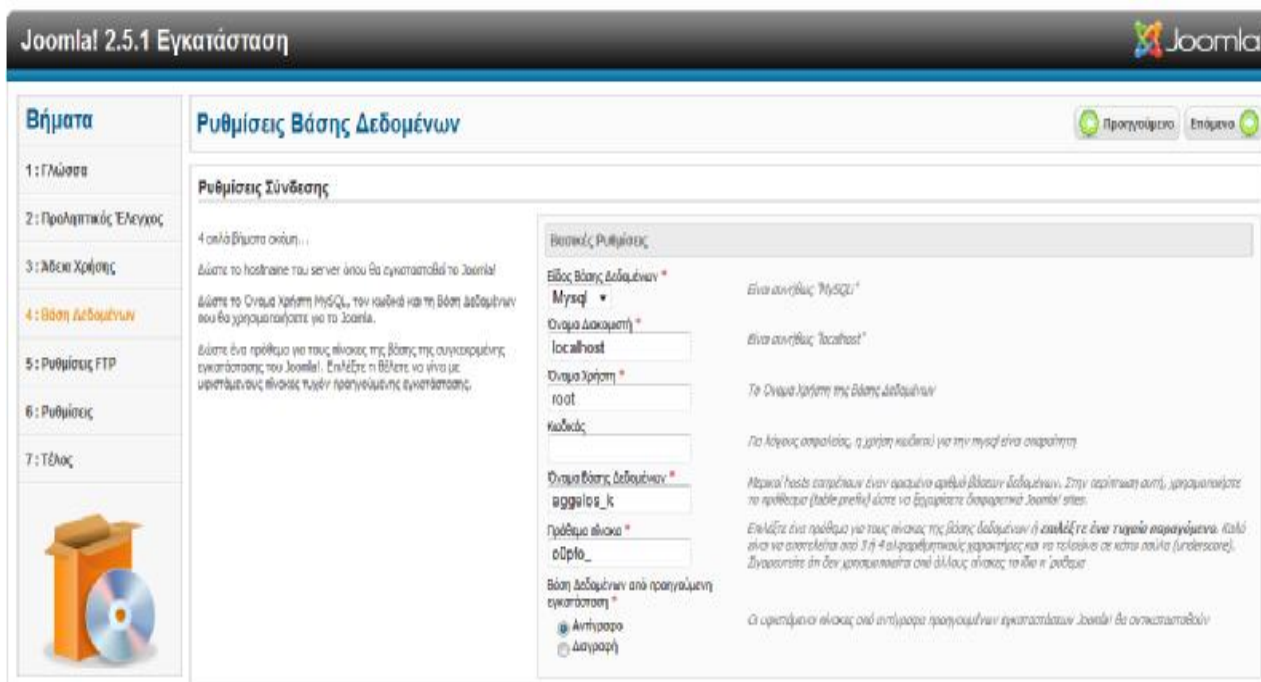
Joomla! 2.5.1 Εγκατάσταση

Joomla

Βήματα

1 : Γλώσσα

2 : Προληπτικός Έλεγχος

3 : Άδεια Χρήσης

4 : Βάση Δεδομένων

5 : Ρυθμίσεις FTP

6 : Ρυθμίσεις

7 : Τέλος

Ρυθμίσεις Βάσης Δεδομένων

Προηγούμενο Επόμενο

Ρυθμίσεις Σύνδεσης

4 απλά βήματα ακόμη...

Δώστε το hostname του server όπου θα εγκατασταθεί το Joomla!

Δώστε το Όνομα Χρήστη MySQL, τον κωδικό και τη Βάση Δεδομένων που θα χρησιμοποιήσετε για το Joomla.

Δώστε ένα πρόθεμα για τους πίνακες της βάσης της συγκεκριμένης εγκατάστασης του Joomla!. Επιλέξτε τι θέλετε να γίνει με υφιστάμενους πίνακες τυχόν προηγούμενης εγκατάστασης.

Βασικές Ρυθμίσεις

Είδος Βάσης Δεδομένων *
Mysql

Είναι συνήθως "MySQL"

Όνομα Διακομιστή *
localhost

Είναι συνήθως "localhost"

Όνομα Χρήστη *
root

Το Όνομα Χρήστη της Βάσης Δεδομένων

Κωδικός

Για λόγους ασφαλείας, η χρήση κωδικού για την mysql είναι απαραίτητη

Όνομα Βάσης Δεδομένων *
aggelos_k

Μερικοί hosts επιτρέπουν έναν ορισμένο αριθμό Βάσεων Δεδομένων. Στην περίπτωση αυτή, χρησιμοποιήστε το πρόθεμα (table prefix) ώστε να ξεχωρίσετε διαφορετικά Joomla! sites.

Πρόθεμα πίνακα *
o0pto_

Επιλέξτε ένα πρόθεμα για τους πίνακες της βάσης δεδομένων ή επιλέξτε ένα τυχαία παραγόμενο. Καλό είναι να αποτελείται από 3 ή 4 αλφαριθμητικούς χαρακτήρες και να τελειώνει σε κάτω παύλα (underscore). Σιγουρευτείτε ότι δεν χρησιμοποιείται από άλλους πίνακες το ίδιο π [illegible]

Βάση Δεδομένων από προηγούμενη εγκατάσταση *
Αντίγραφο
Διαγραφή

Οι υφιστάμενοι πίνακες από αντίγραφο προηγούμενων εγκαταστάσεων Joomla! θα αντικατασταθούν